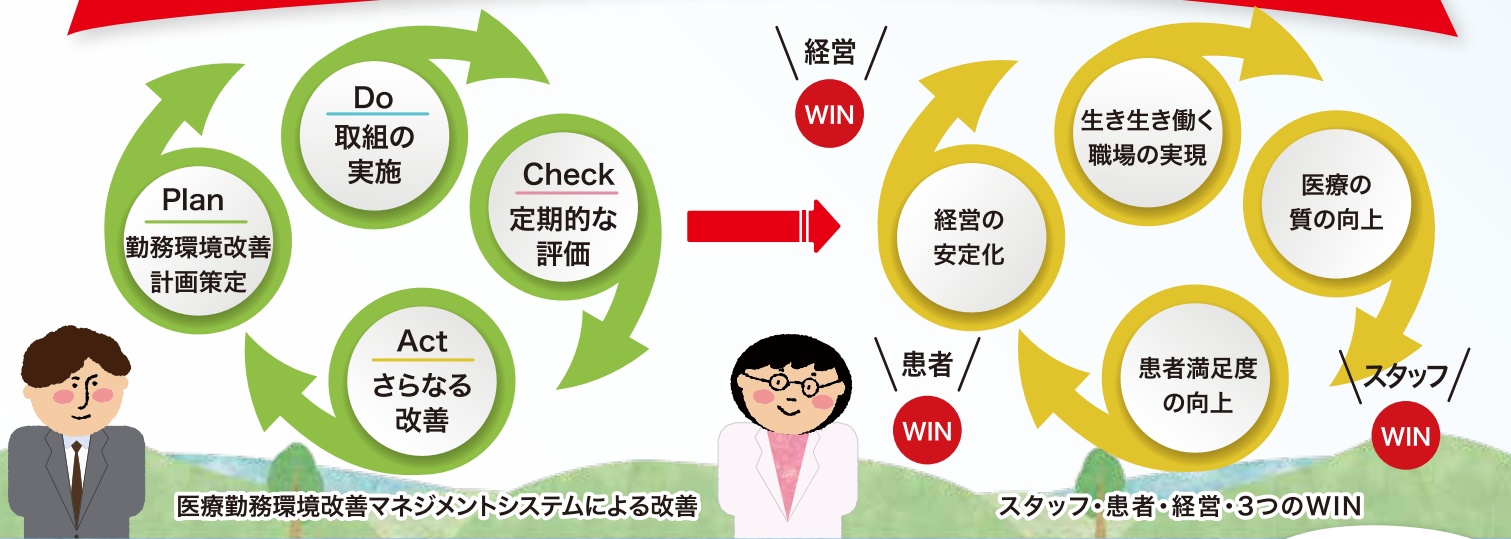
Do
取組の実施

Check
定期的な評価

Plan
勤務環境改善計画策定

Act
さらなる改善

医療勤務環境改善マネジメントシステムによる改善

経営
WIN

生き生き働く職場の実現

医療の質の向上

経営の安定化

患者
WIN

患者満足度の向上

スタッフ
WIN

スタッフ・患者・経営・3つのWIN